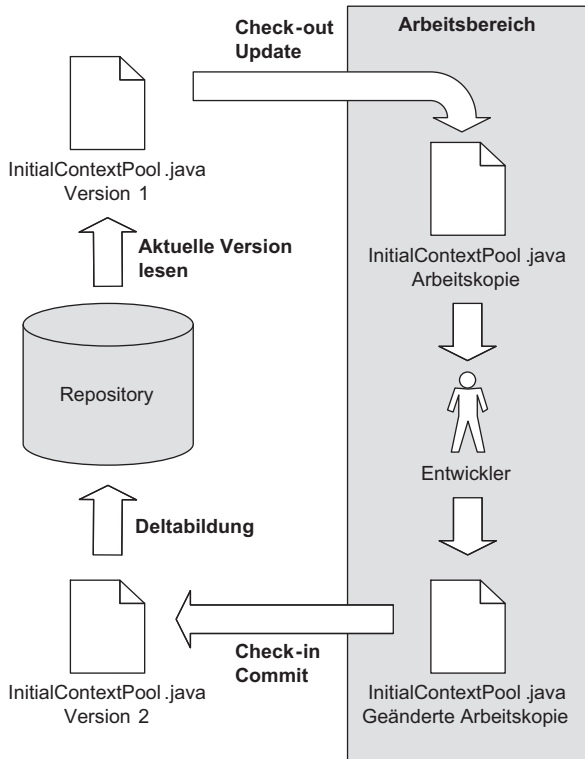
Check-out
Update

Arbeitsbereich

InitialContextPool .java
Version 1

Aktuelle Version
lesen

InitialContextPool .java
Arbeitskopie

Repository

Entwickler

Deltabildung

Check-in
Commit

InitialContextPool .java
Version 2

InitialContextPool .java
Geänderte Arbeitskopie